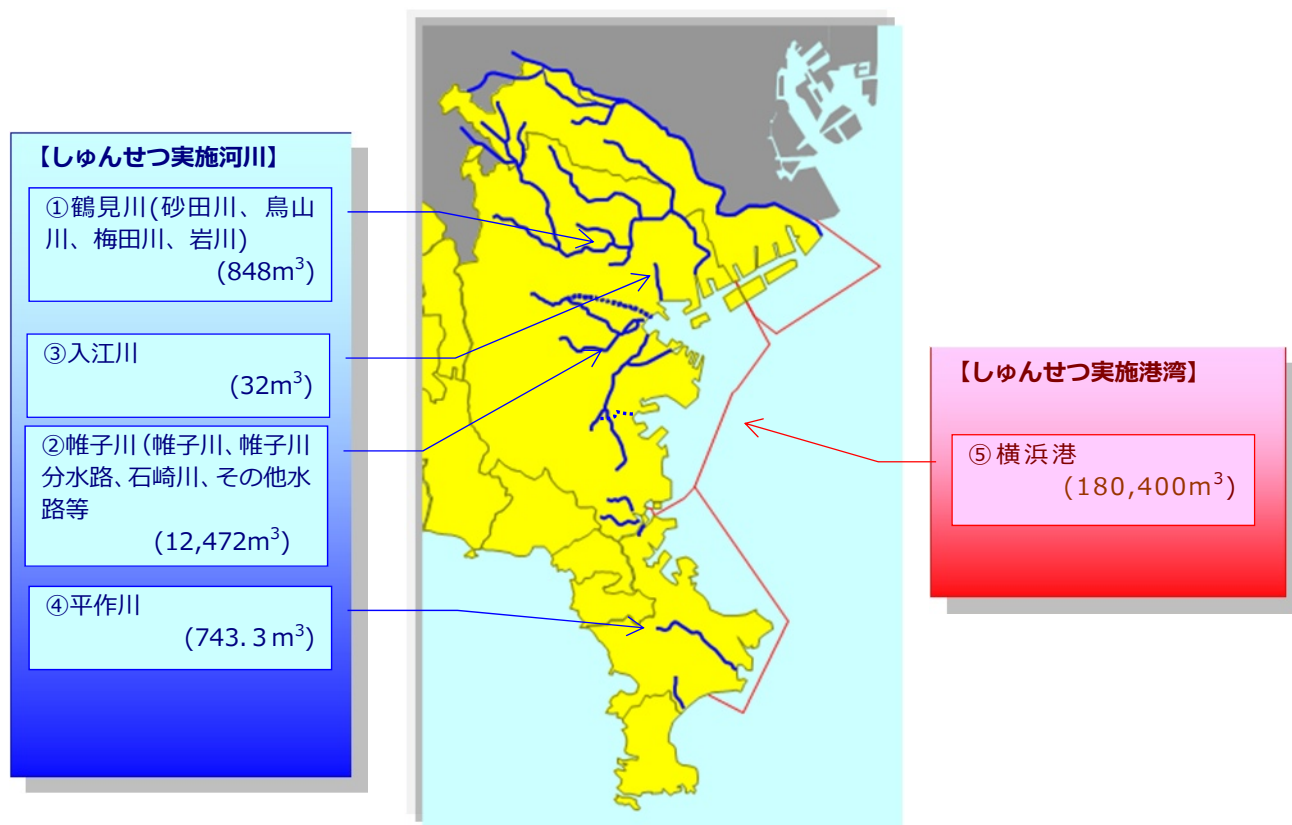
【しゅんせつ実施河川】

①鶴見川(砂田川、鳥山川、梅田川、岩川)
(848m$^3$)

③入江川
(32m$^3$)

②帷子川（帷子川、帷子川分水路、石崎川、その他水路等
(12,472m$^3$)

④平作川
(743.3m$^3$)

【しゅんせつ実施港湾】

⑤横浜港
(180,400m$^3$)